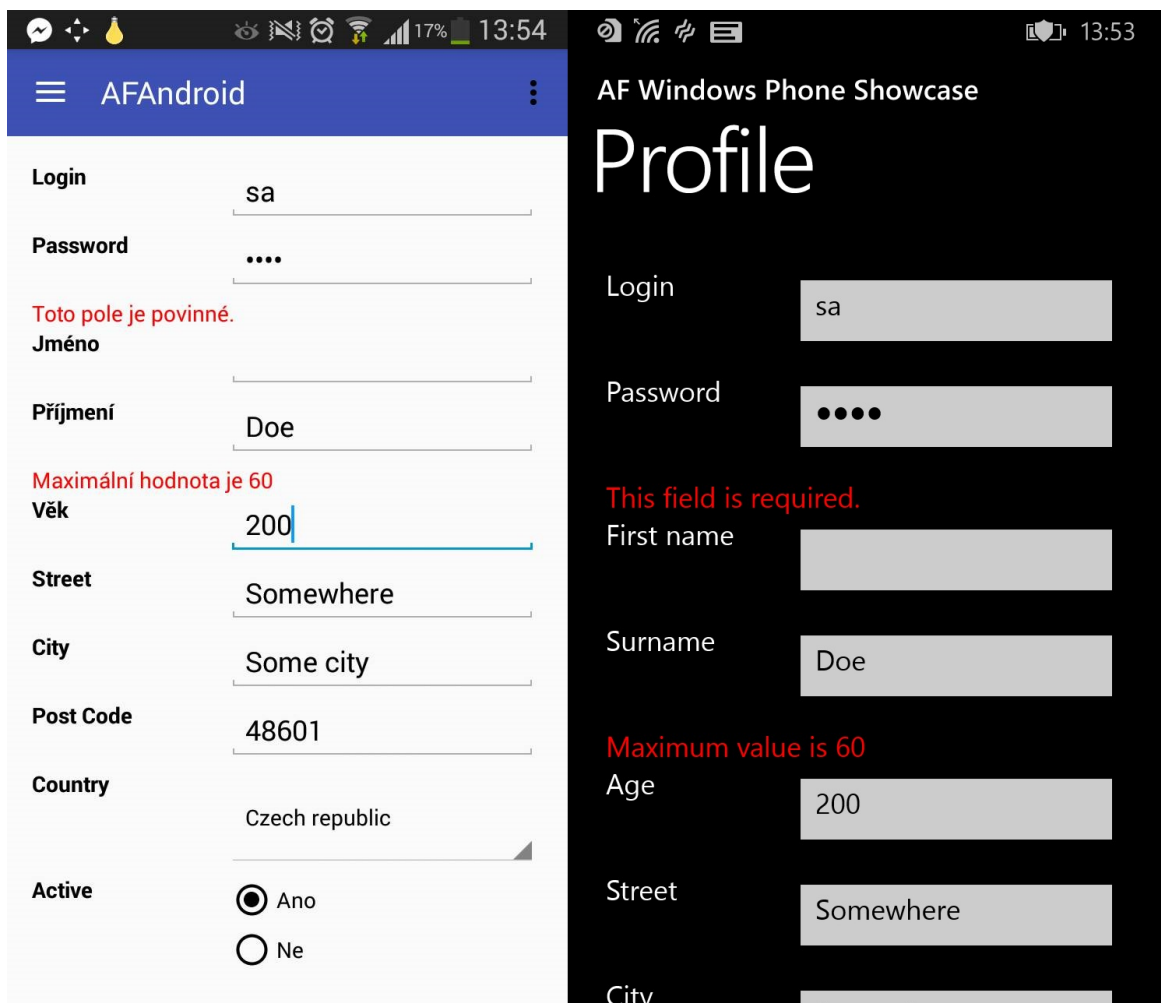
17% 13:54

AFAndroid

Login
sa

Password
••••

Toto pole je povinné.
Jméno

Příjmení
Doe

Maximální hodnota je 60
Věk
200

Street
Somewhere

City
Some city

Post Code
48601

Country
Czech republic

Active
Ano
Ne

13:53

AF Windows Phone Showcase
Profile

Login
sa

Password
••••

This field is required.
First name

Surname
Doe

Maximum value is 60
Age
200

Street
Somewhere

City